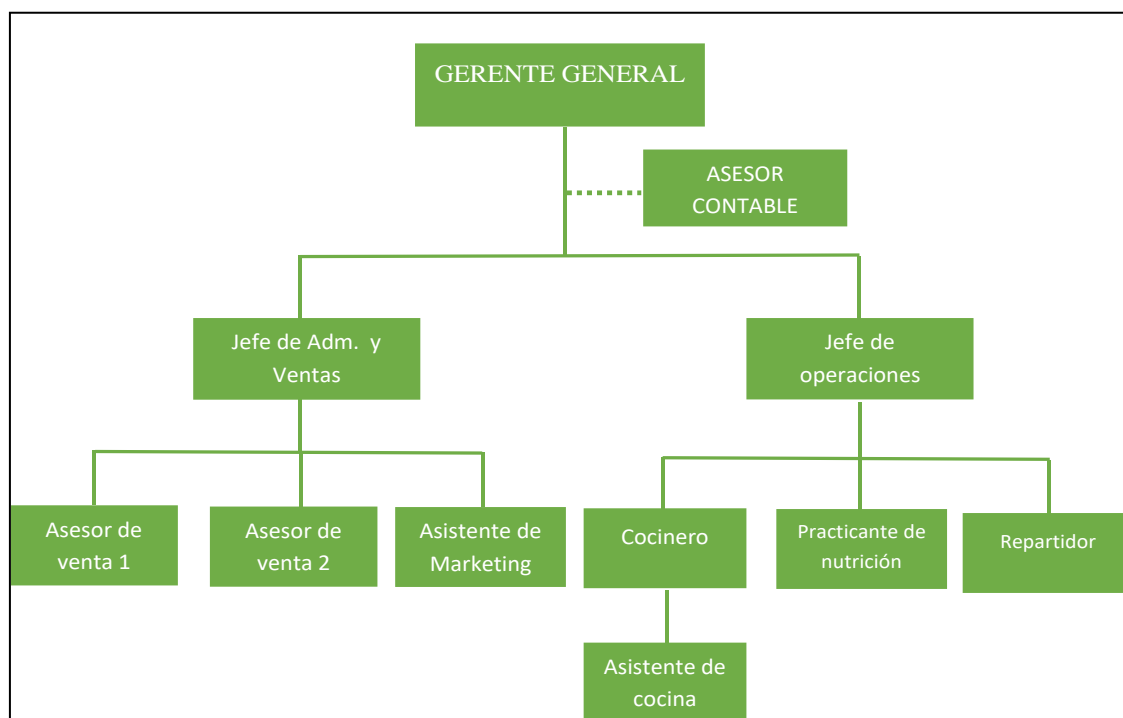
GERENTE GENERAL

ASESOR CONTABLE

Jefe de Adm. y Ventas

Jefe de operaciones

Asesor de venta 1

Asesor de venta 2

Asistente de Marketing

Cocinero

Practicante de nutrición

Repartidor

Asistente de cocina